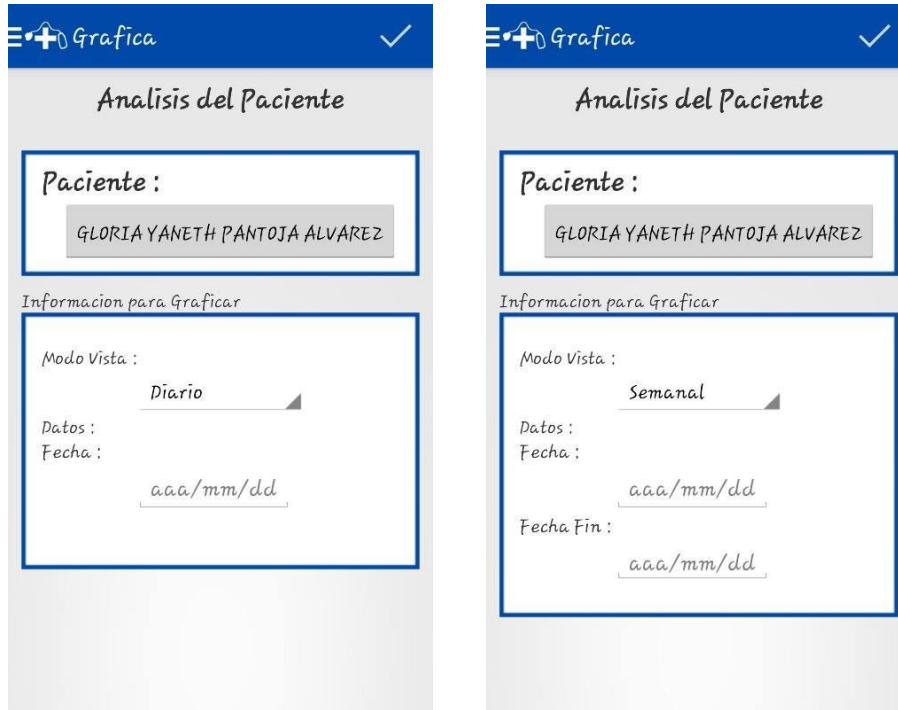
Grafica

Analisis del Paciente

Paciente :

GLORIA YANETH PANTOJA ALVAREZ

Informacion para Graficar

Modo Vista :

Diario

Datos :

Fecha :

aaa/mm/dd

Grafica

Analisis del Paciente

Paciente :

GLORIA YANETH PANTOJA ALVAREZ

Informacion para Graficar

Modo Vista :

Semanal

Datos :

Fecha :

aaa/mm/dd

Fecha Fin :

aaa/mm/dd